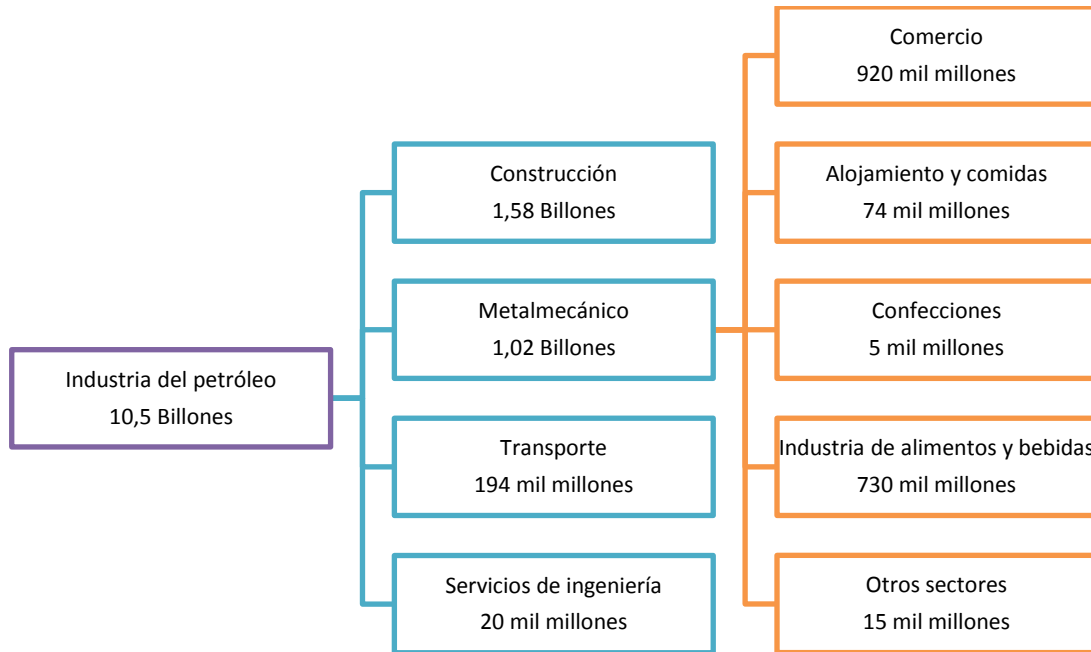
Industria del petróleo
10,5 Billones

Construcción
1,58 Billones

Metalmecánico
1,02 Billones

Transporte
194 mil millones

Servicios de ingeniería
20 mil millones

Comercio
920 mil millones

Alojamiento y comidas
74 mil millones

Confecciones
5 mil millones

Industria de alimentos y bebidas
730 mil millones

Otros sectores
15 mil millones